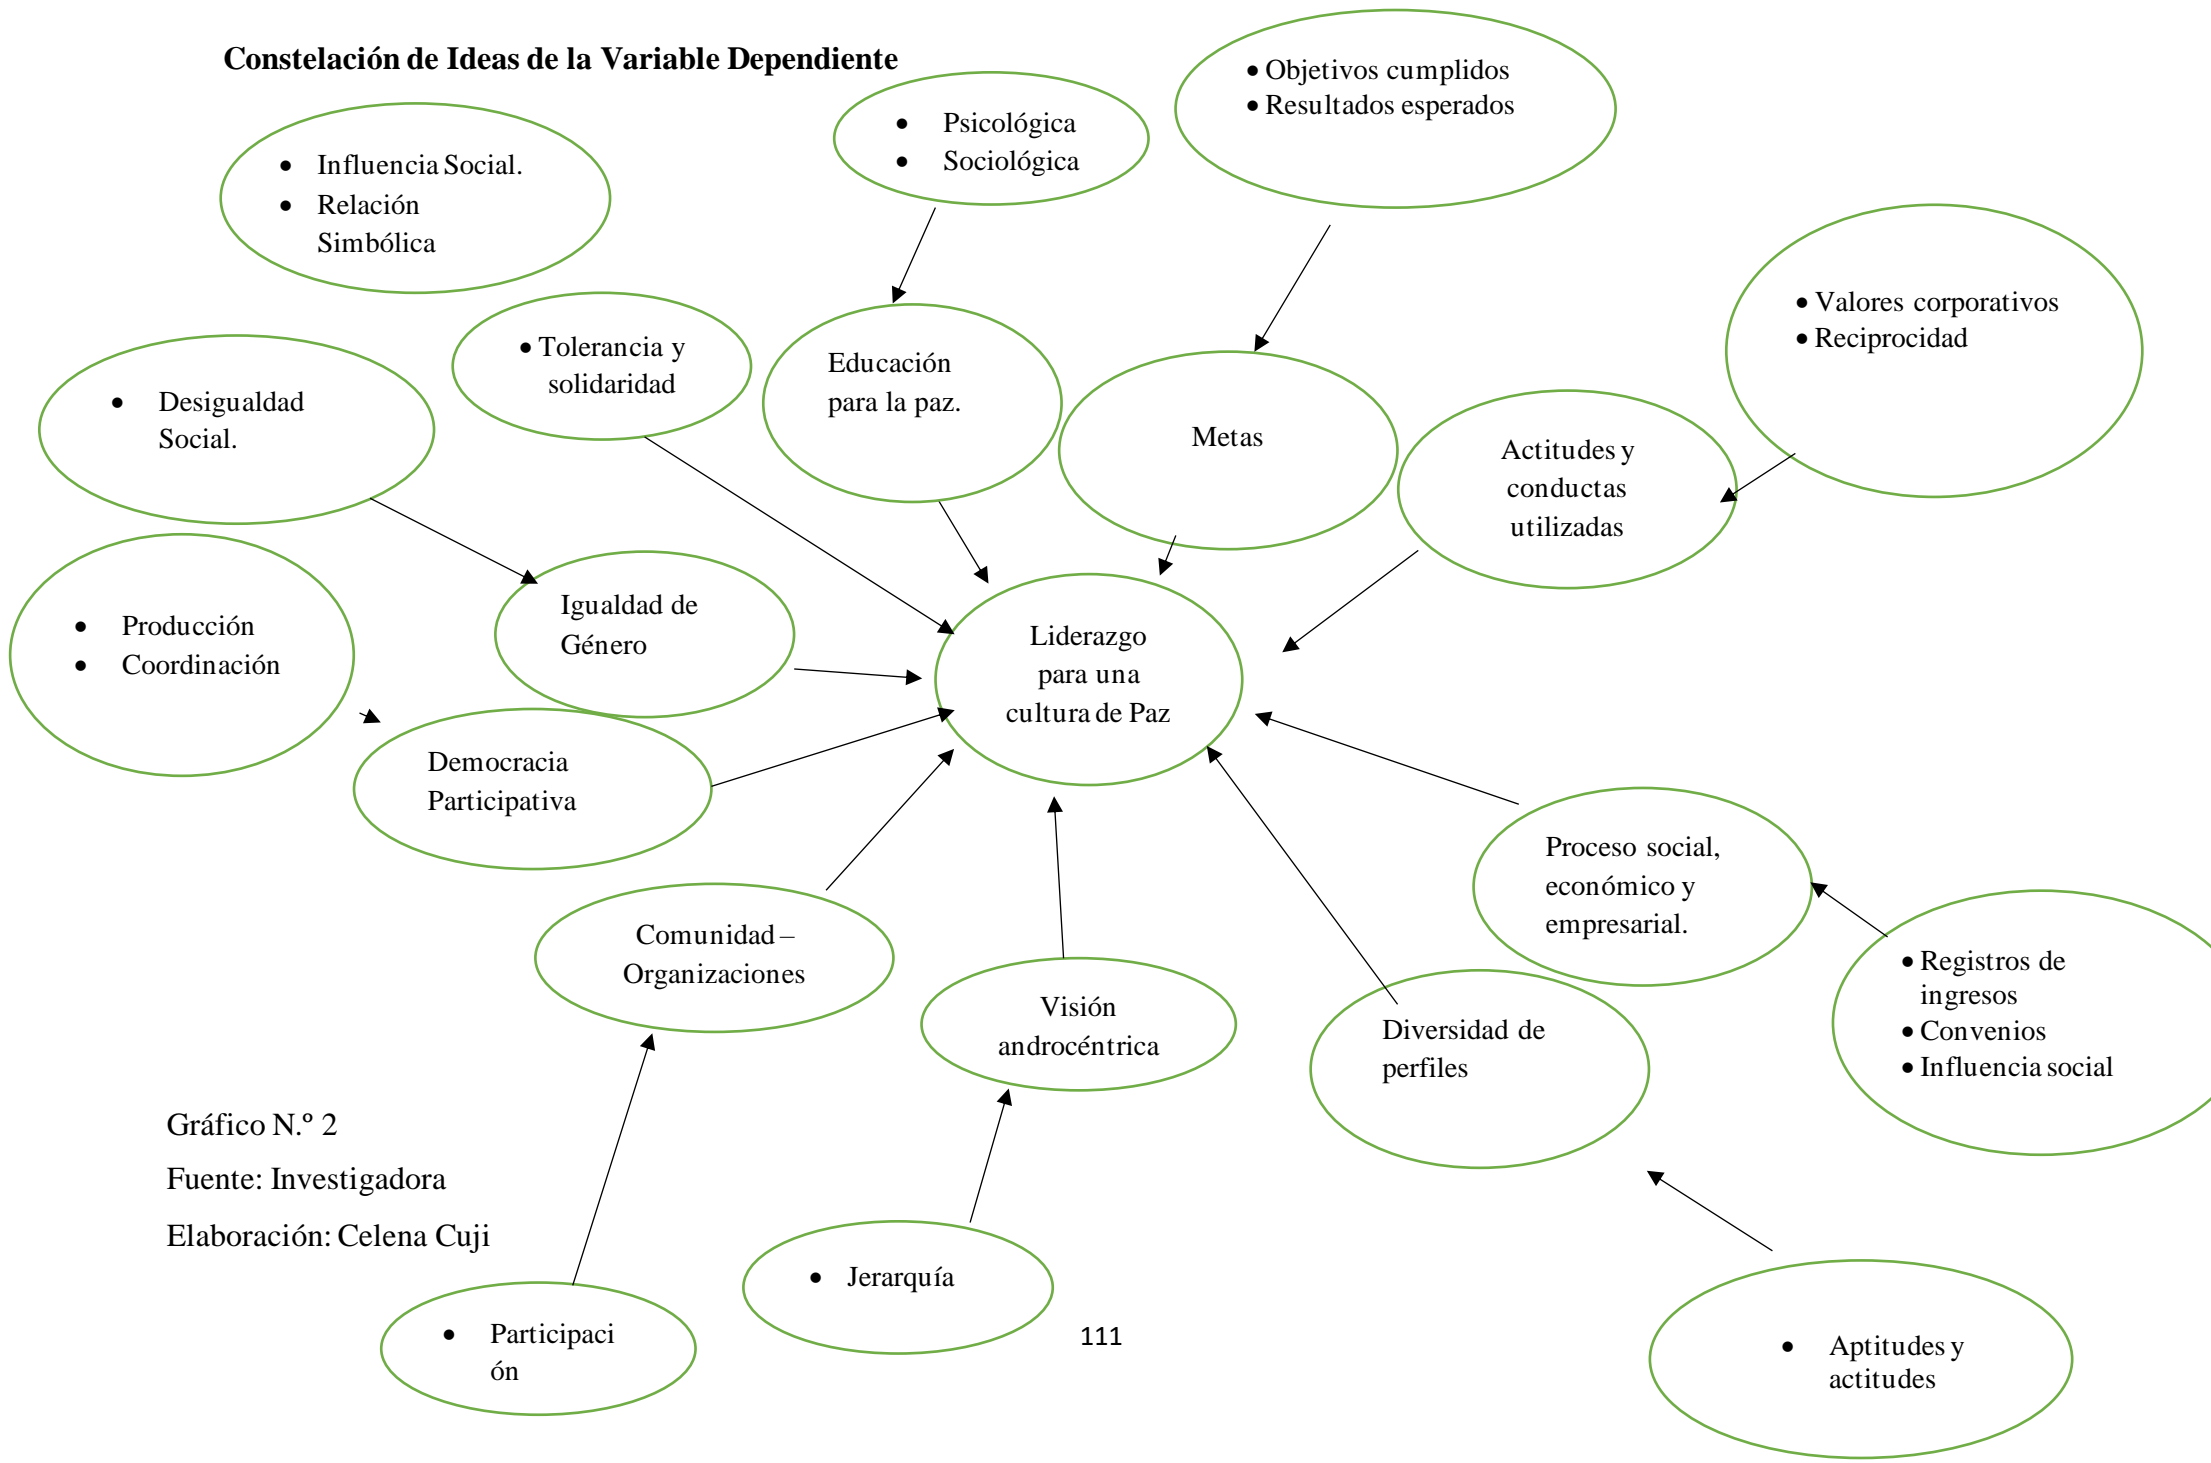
Constelación de Ideas de la Variable Dependiente

- Influencia Social.
- Relación Simbólica

- Psicológica
- Sociológica

- Objetivos cumplidos
- Resultados esperados

- Tolerancia y solidaridad

Educación para la paz.

Metas

- Valores corporativos
- Reciprocidad

- Desigualdad Social.

Actitudes y conductas utilizadas

Igualdad de Género

- Producción
- Coordinación

Liderazgo para una cultura de Paz

Democracia Participativa

Proceso social, económico y empresarial.

Comunidad – Organizaciones

Visión androcéntrica

Diversidad de perfiles

- Registros de ingresos
- Convenios
- Influencia social

Gráfico N.º 2

Fuente: Investigadora

Elaboración: Celena Cuji

- Participaci ón

- Jerarquía

111

- Aptitudes y actitudes